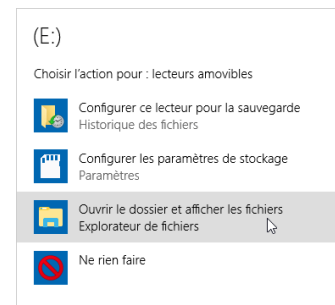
(E:)

Choisir l'action pour : lecteurs amovibles

Configurer ce lecteur pour la sauvegarde
Historique des fichiers

Configurer les paramètres de stockage
Paramètres

Ouvrir le dossier et afficher les fichiers
Explorateur de fichiers

Ne rien faire